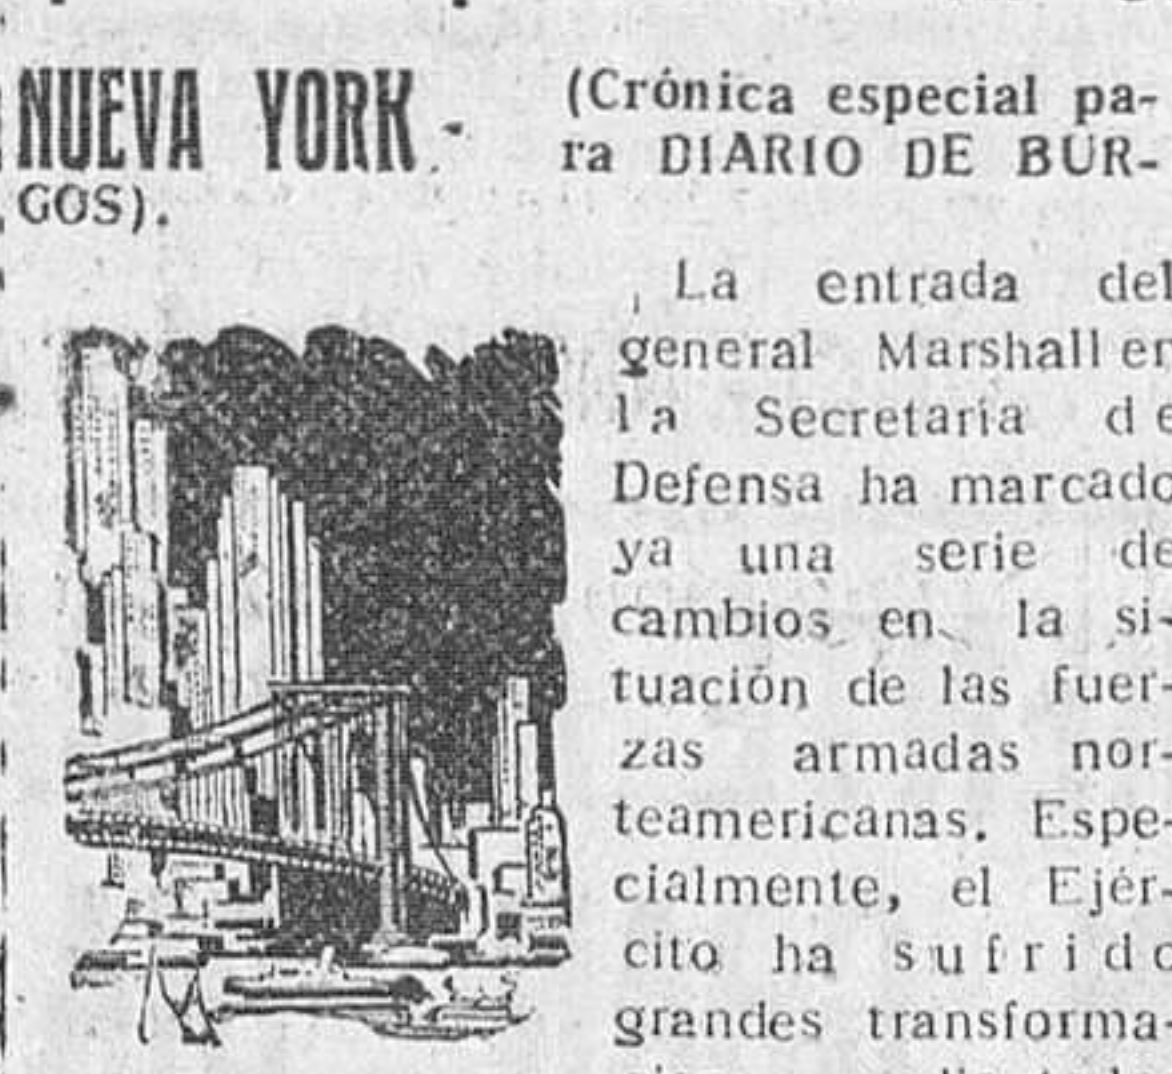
NUEVA YORK. - (Crónica especial para DIARIO DE BURGOS).

La entrada del general Marshall en la Secretaría de Defensa ha marcado ya una serie de cambios en la situación de las fuerzas armadas norteamericanas. Especialmente, el Ejército ha sufrido grandes transforma-